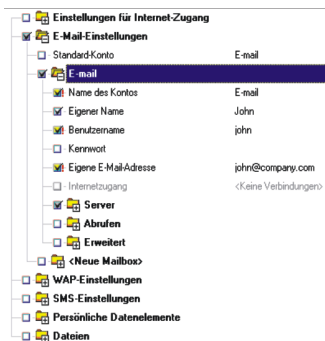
Einstellungen für Internet-Zugang
E-Mail-Einstellungen
Standard-Konto E-mail
E-mail
Name des Kontos E-mail
Eigener Name John
Benutzername john
Kennwort
Eigene E-Mail-Adresse john@company.com
Internetzugang <Keine Verbindungen>
Server
Abrufen
Erweitert
<Neue Mailbox>
WAP-Einstellungen
SMS-Einstellungen
Persönliche Datenelemente
Dateien